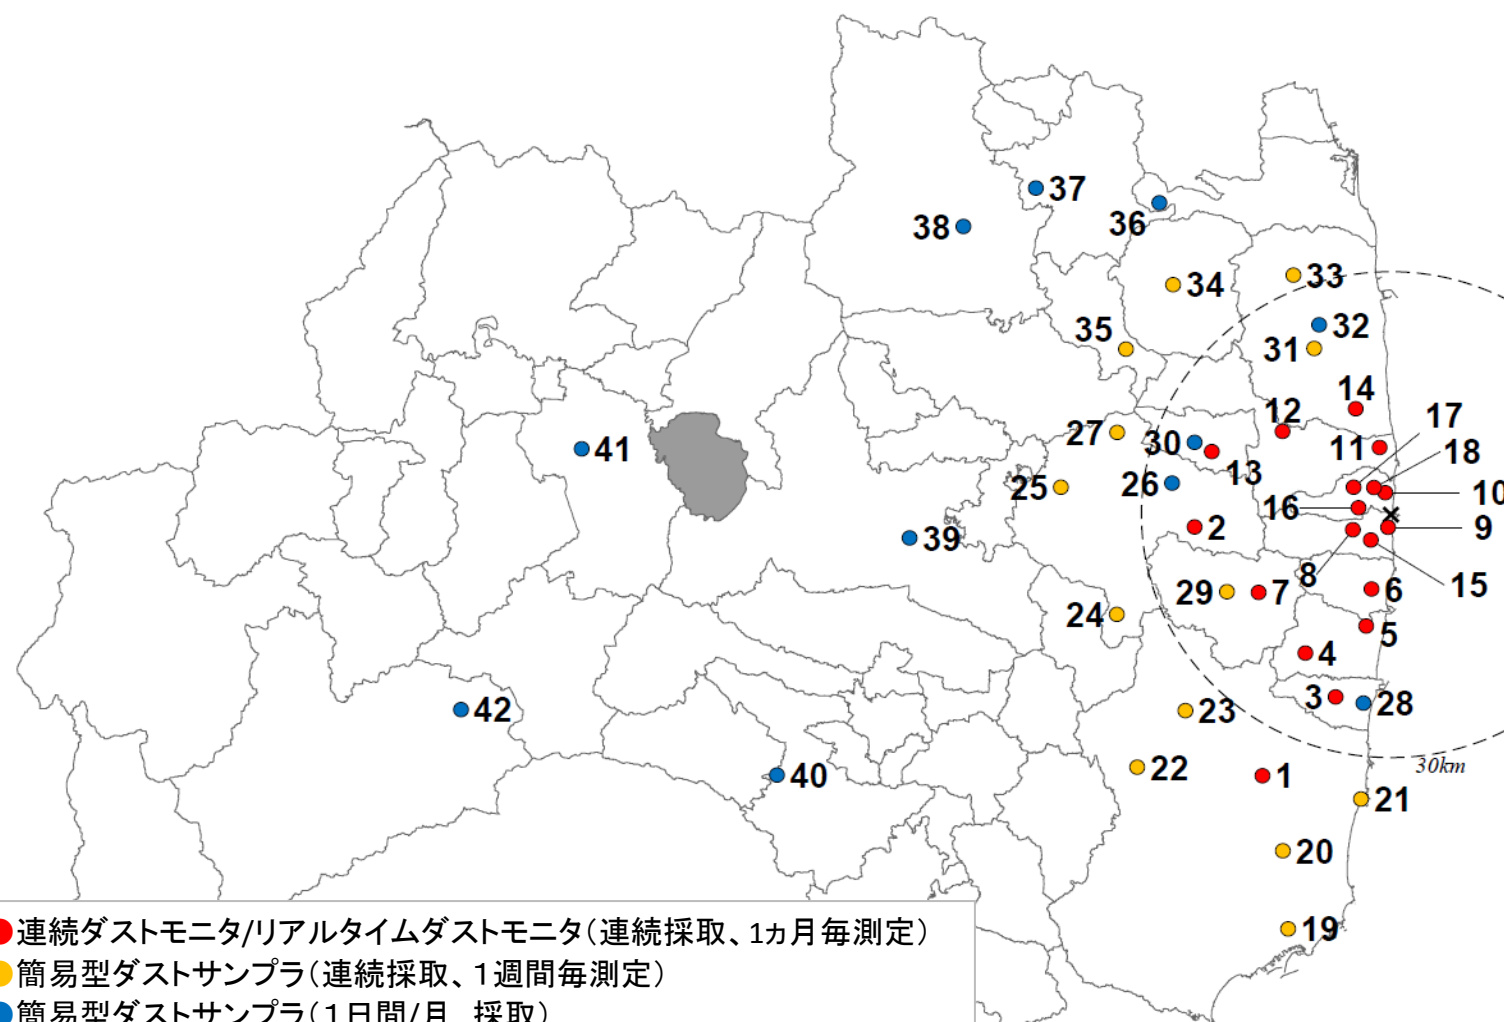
37
38
36
34
33
35
32
31
14
12
17
27
30
11
18
41
13
25
26
10
16
9
2
39
8
15
29
7
6
24
5
4
3
28
42
23
30km
40
22
1
21
20
19

連続ダストモニタ/リアルタイムダストモニタ（連続採取、1ヵ月毎測定）
簡易型ダストサンプラ（連続採取、1週間毎測定）
簡易型ダストサンプラ（1日間/月　採取）